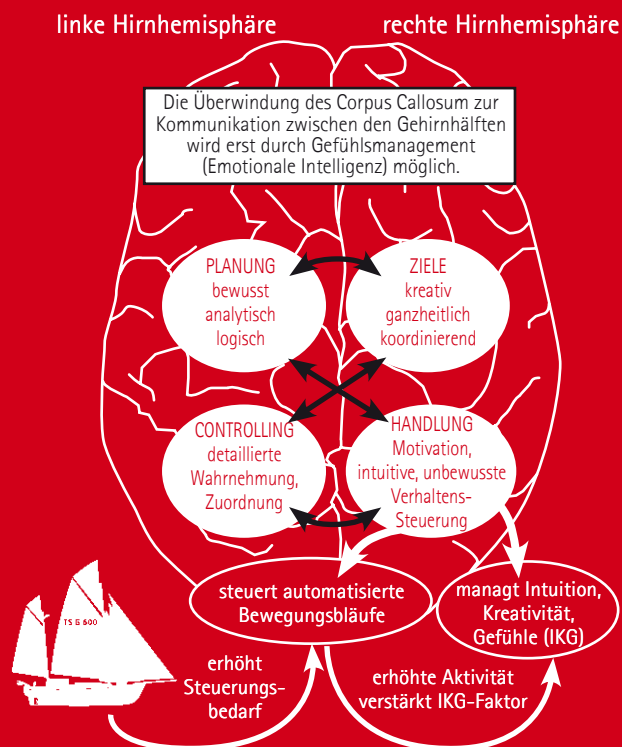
linke Hirnhemisphäre

rechte Hirnhemisphäre

Die Überwindung des Corpus Callosum zur Kommunikation zwischen den Gehirnhälften wird erst durch Gefühlsmanagement (Emotionale Intelligenz) möglich.

PLANUNG
bewusst
analytisch
logisch

ZIELE
kreativ
ganzheitlich
koordinierend

CONTROLLING
detaillierte
Wahrnehmung,
Zuordnung

HANDLUNG
Motivation,
intuitive, unbewusste
Verhaltens-Steuerung

steuert automatisierte Bewegungsbläufe

managt Intuition, Kreativität, Gefühle (IKG)

TS 5 500

erhöht Steuerungsbedarf

erhöhte Aktivität verstärkt IKG-Faktor